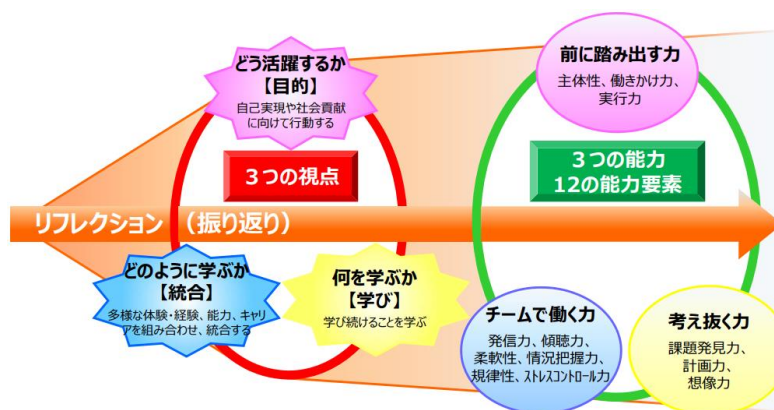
どう活躍するか
【目的】
自己実現や社会貢献に向けて行動する

３つの視点

リフレクション　（振り返り）

どのように学ぶか
【統合】
多様な体験・経験、能力、キャリアを組み合わせ、統合する

何を学ぶか
【学び】
学び続けることを学ぶ

前に踏み出す力
主体性、働きかけ力、実行力

３つの能力
12の能力要素

チームで働く力
発信力、傾聴力、柔軟性、情況把握力、規律性、ストレスコントロール力

考え抜く力
課題発見力、計画力、想像力